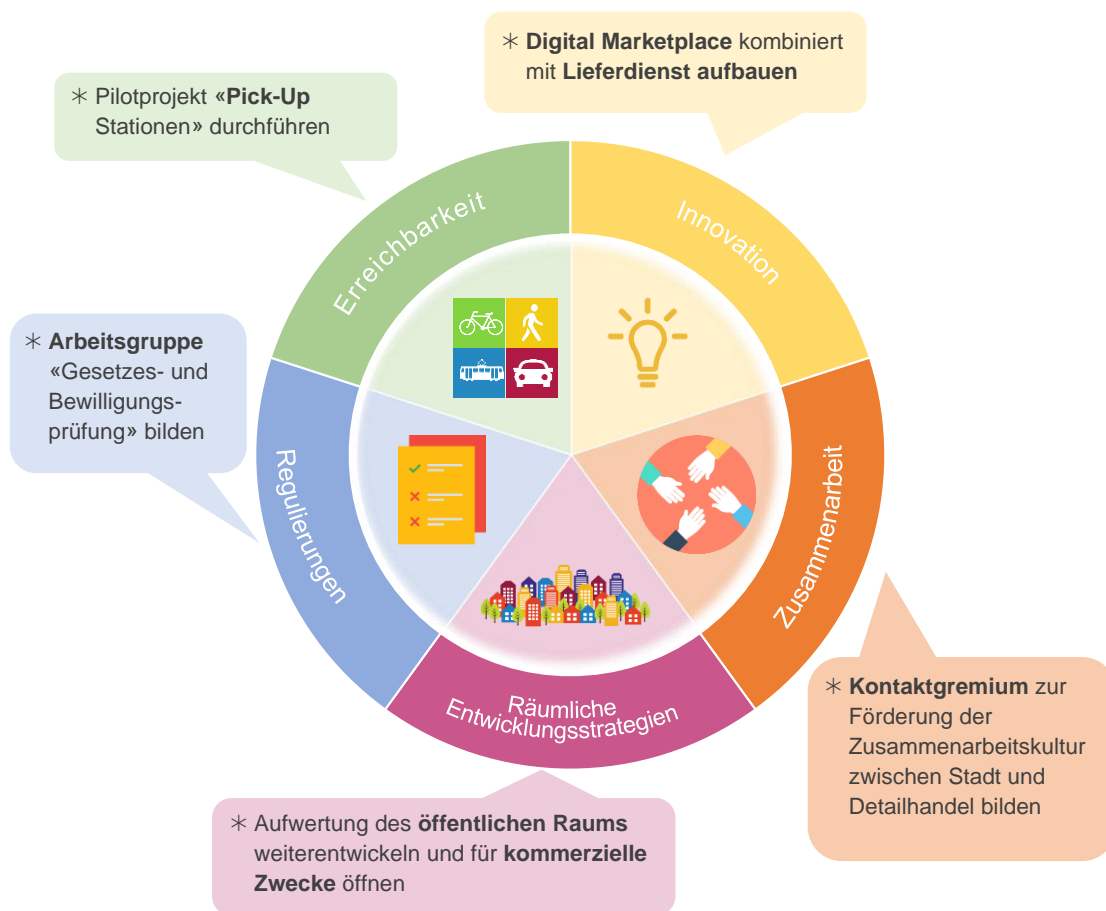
✳ Digital Marketplace kombiniert mit Lieferdienst aufbauen

✳ Pilotprojekt «Pick-Up Stationen» durchführen

Erreichbarkeit

Innovation

✳ Arbeitsgruppe «Gesetzes- und Bewilligungsprüfung» bilden

Regulierungen

Zusammenarbeit

Räumliche Entwicklungsstrategien

✳ Kontaktgremium zur Förderung der Zusammenarbeitskultur zwischen Stadt und Detailhandel bilden

✳ Aufwertung des öffentlichen Raums weiterentwickeln und für kommerzielle Zwecke öffnen